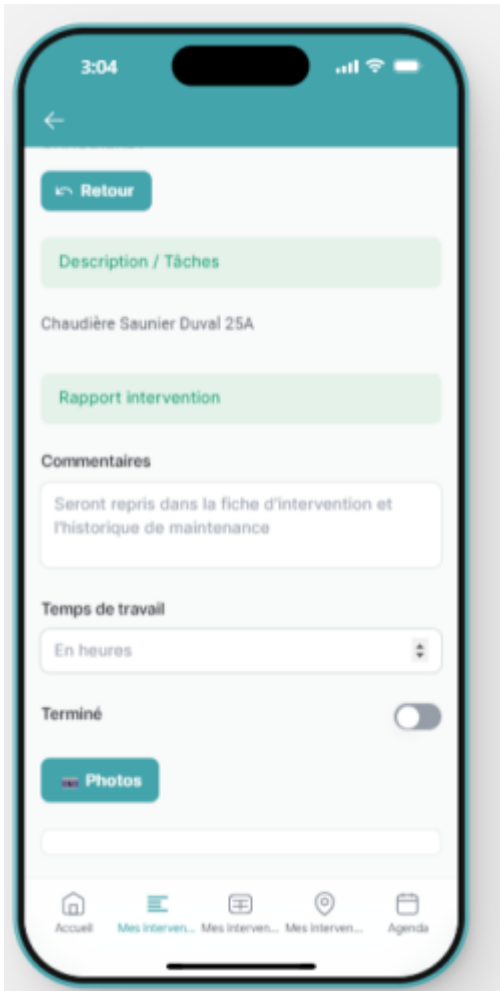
3:04

Retour

Description / Tâches

Chaudière Saunier Duval 25A

Rapport intervention

Commentaires

Seront repris dans la fiche d'intervention et l'historique de maintenance

Temps de travail

En heures

Terminé

Photos

Accueil

Mes interven...

Mes interven...

Mes interven...

Agenda